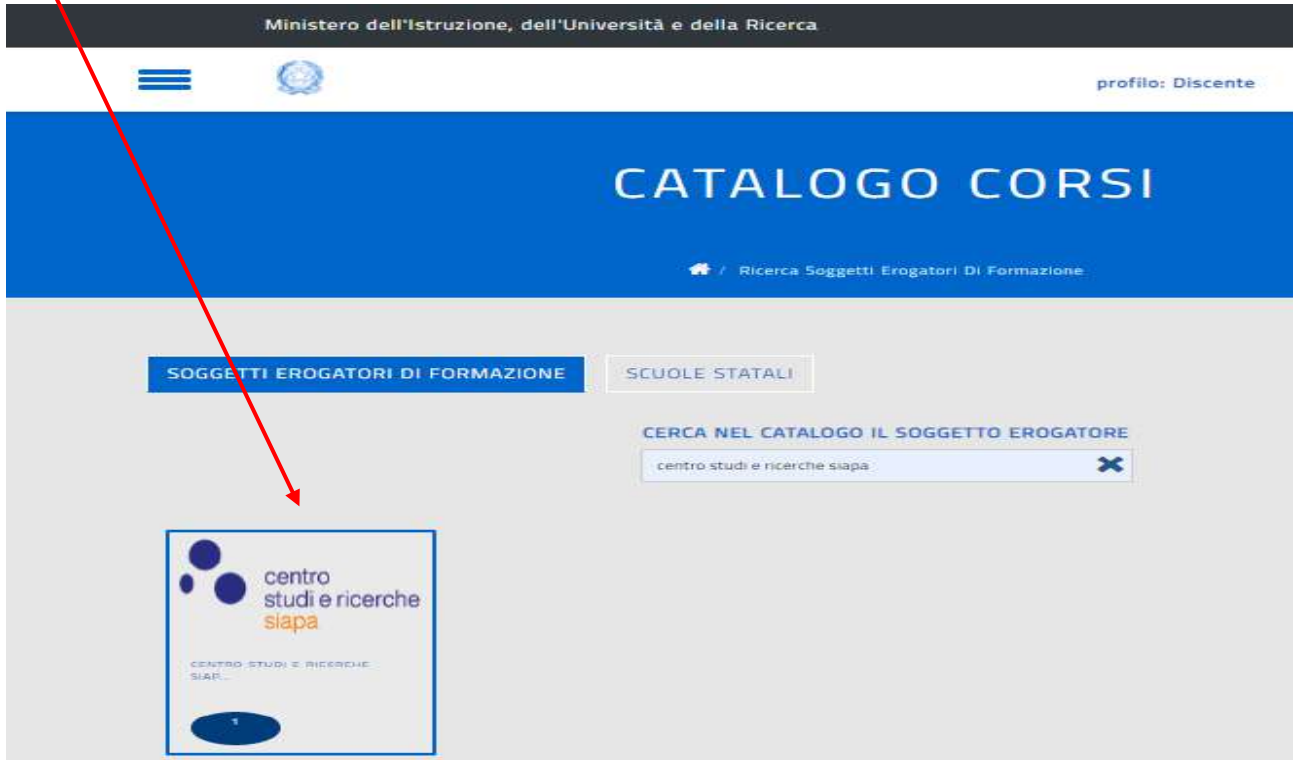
Ministero dell'Istruzione, dell'Università e della Ricerca

profilo: Discente

CATALOGO CORSI

/ Ricerca Soggetti Erogatori Di Formazione

SOGGETTI EROGATORI DI FORMAZIONE

SCUOLE STATALI

CERCA NEL CATALOGO IL SOGGETTO EROGATORE

centro studi e ricerche siapa

centro studi e ricerche siapa

CENTRO STUDI E RICERCHE SIAP...

1